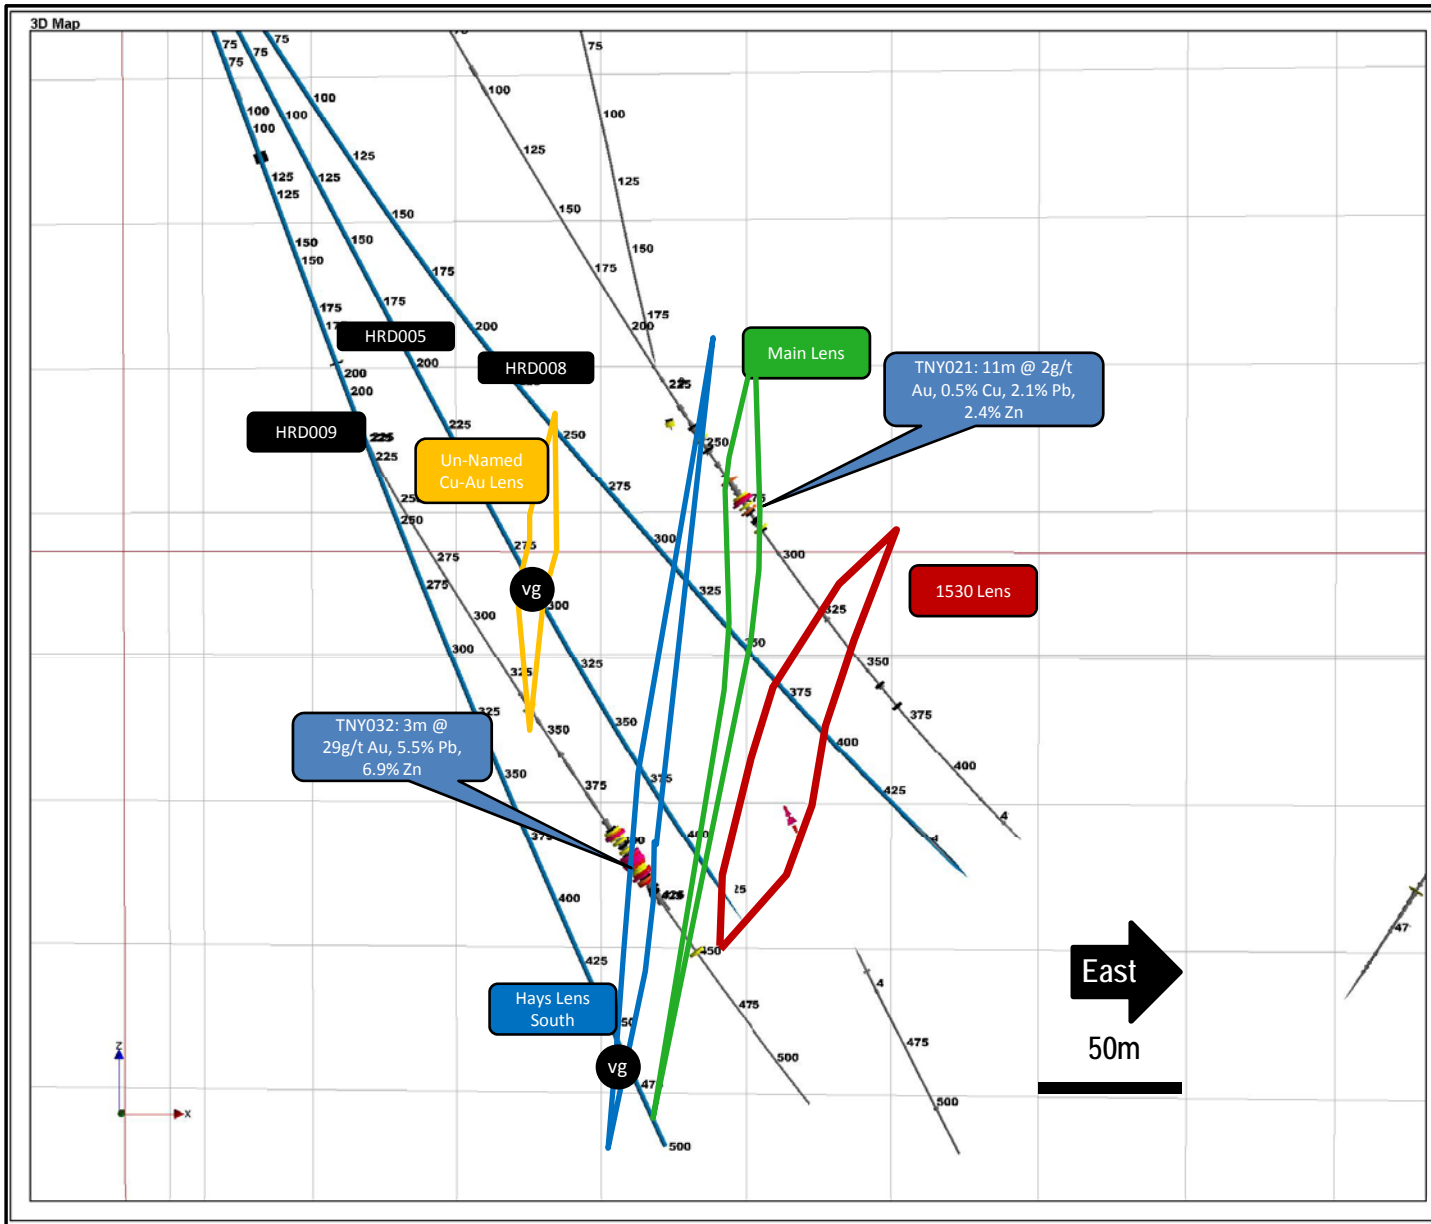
3D Map

75
75
75
75
75
100
100
100
100
100
125
125
125
125
125
150
150
150
150
150
175
175
175
175
200
200
200
200
225
225
225
250
250
250
275
275
275
300
300
300
325
325
325
350
350
350
375
375
375
400
400
400
425
425
450
475
475
500
500
500

HRD005
HRD008
HRD009
Main Lens
TNY021: 11m @ 2g/t Au, 0.5% Cu, 2.1% Pb, 2.4% Zn
Un-Named Cu-Au Lens
vg
1530 Lens
TNY032: 3m @ 29g/t Au, 5.5% Pb, 6.9% Zn
Hays Lens South
vg
East
50m
Z
X